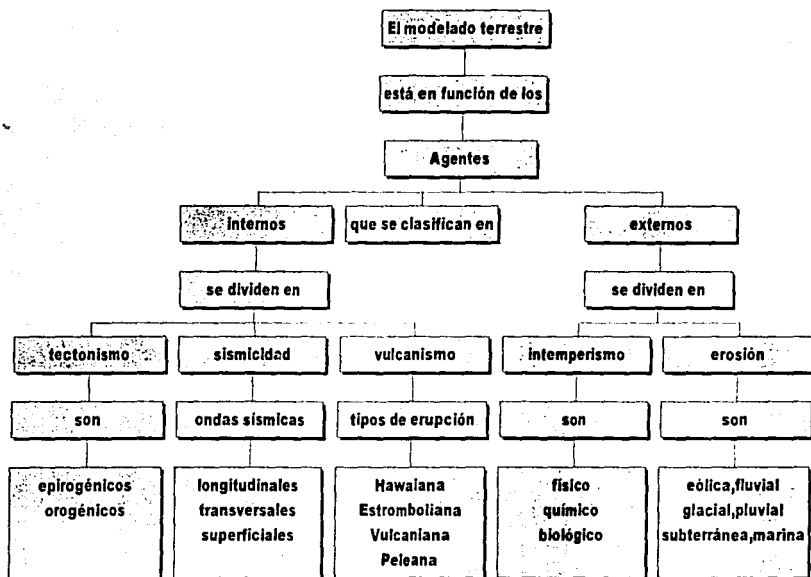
El modelado terrestre

está en función de los

Agentes

internos

que se clasifican en

externos

se dividen en

se dividen en

tectonismo

sismicidad

vulcanismo

intemperismo

erosión

son

ondas sísmicas

tipos de erupción

son

son

epirogénicos
orogénicos

longitudinales
transversales
superficiales

Hawaiana
Estromboliana
Vulcaniana
Peleana

físico
químico
biológico

eólica,fluvial
glacial,pluvial
subterránea,marina